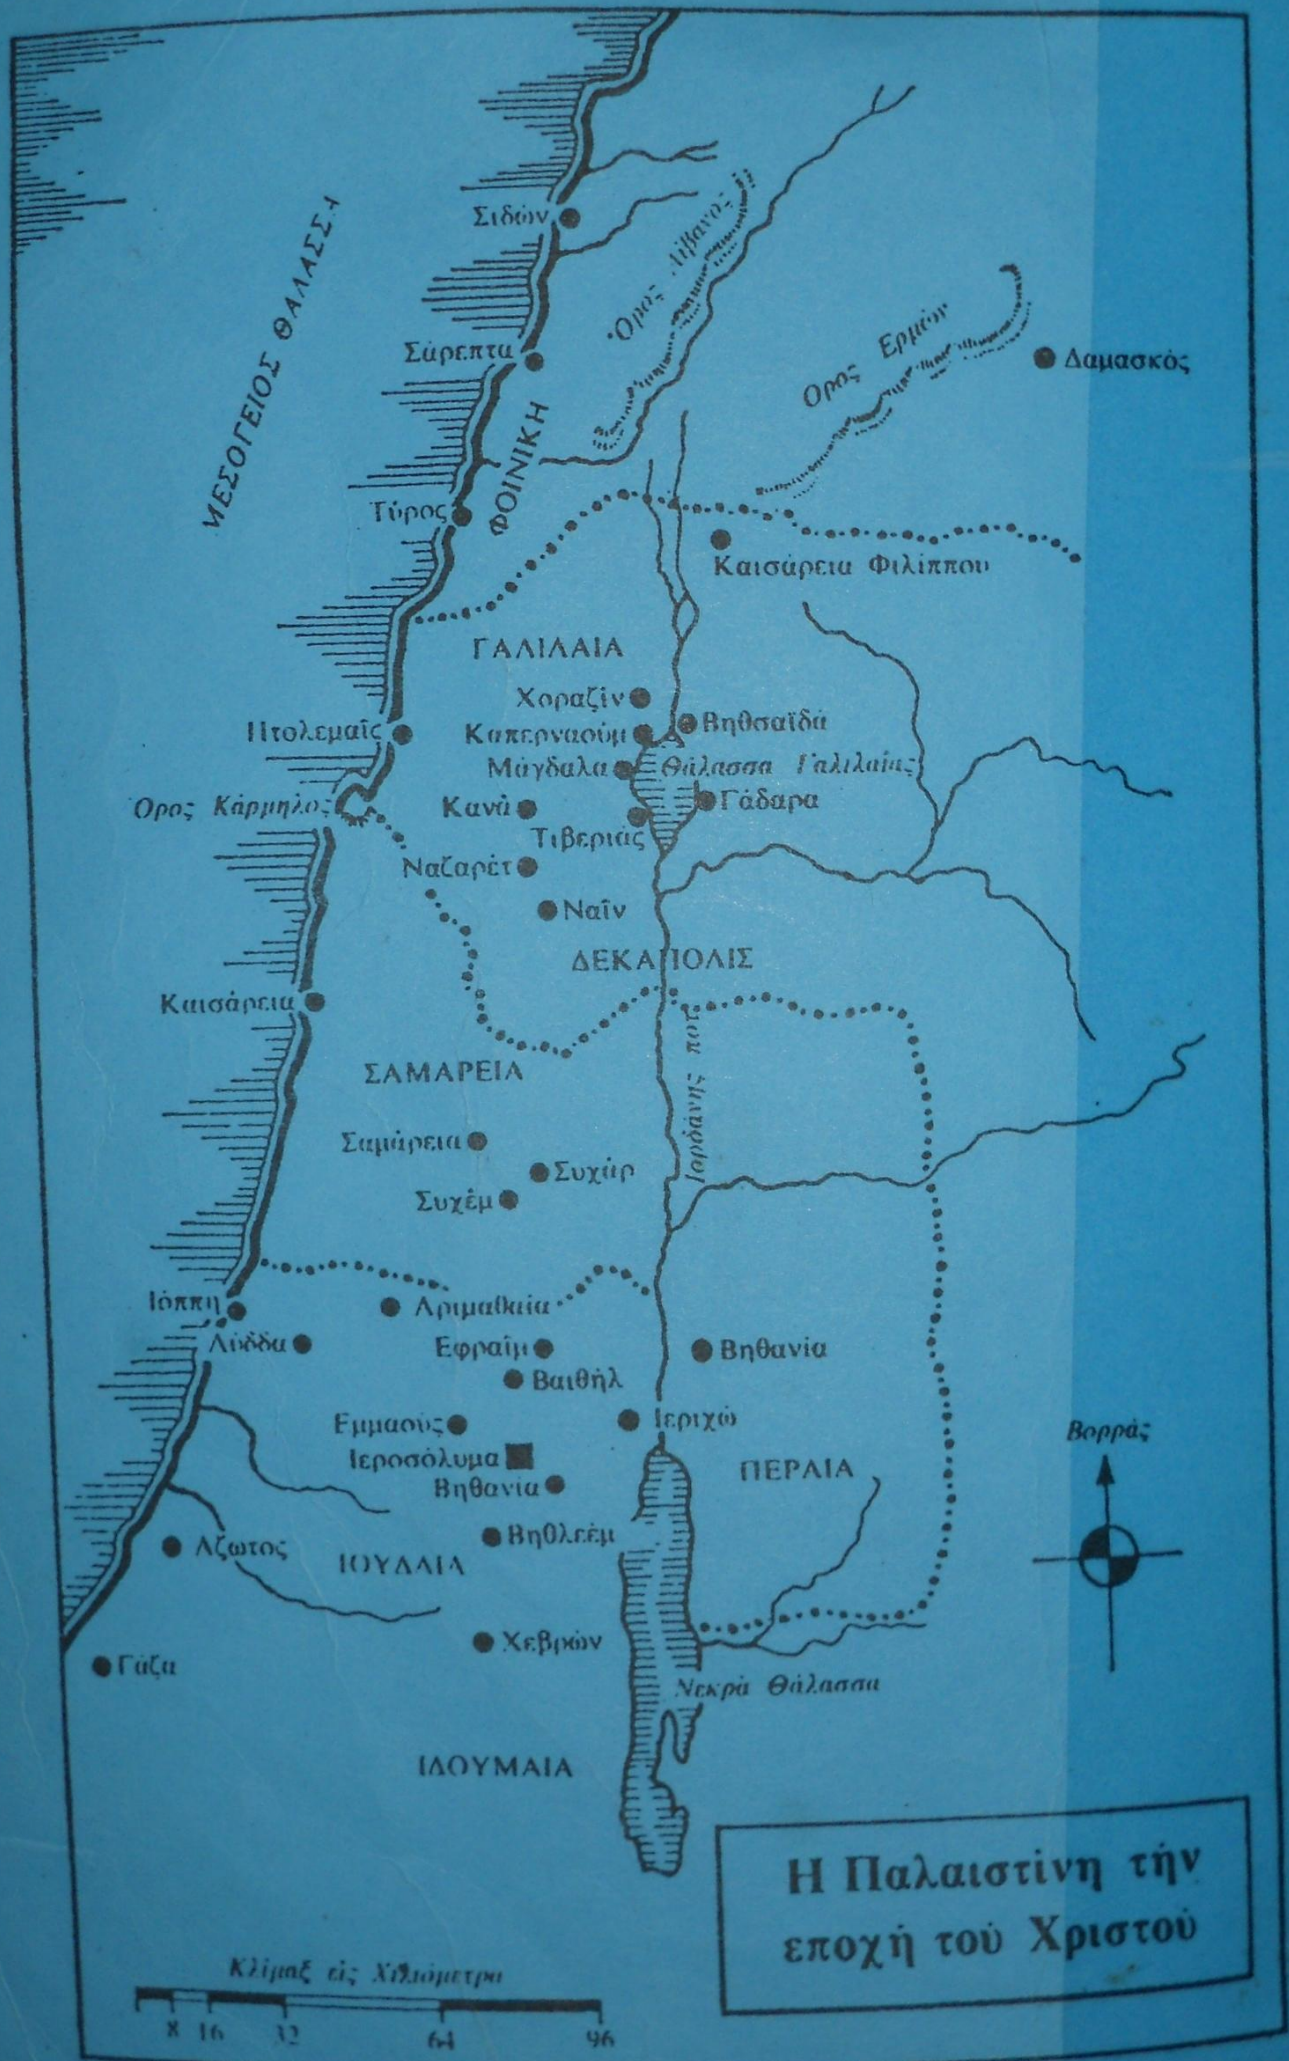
ΜΕΣΟΓΕΙΟΣ ΘΑΛΑΣΣΑ

Σιδών

Όρος Λίβανος

Όρος Ερμών

Δαμασκός

Σάρεπτα

ΦΟΙΝΙΚΗ

Τύρος

Καισάρεια Φιλίππου

ΓΑΛΙΛΑΙΑ

Χοραζίν

Πτολεμαΐς

Καπερναούμ

Βηθσαϊδά

Μάγδαλα

Θάλασσα Γαλιλαίας

Όρος Κάρμηλος

Κανά

Γάδαρα

Τιβεριάς

Ναζαρέτ

Ναΐν

ΔΕΚΑΠΟΛΙΣ

Καισάρεια

ΣΑΜΑΡΕΙΑ

Ιορδάνης ποτ.

Σαμάρεια

Συχάρ

Συχέμ

Ιόππη

Αριμαθαία

Λύδδα

Εφραΐμ

Βηθανία

Βαιθήλ

Εμμαούς

Ιεριχώ

Βορράς

Ιεροσόλυμα

Βηθανία

ΠΕΡΑΙΑ

Βηθλεέμ

Άζωτος

ΙΟΥΔΑΙΑ

Χεβρών

Γάζα

Νεκρά Θάλασσα

ΙΔΟΥΜΑΙΑ

Η Παλαιστίνη τήν εποχή του Χριστού

Κλίμαξ εἰς Χιλιόμετρα

8 16 32 64 96